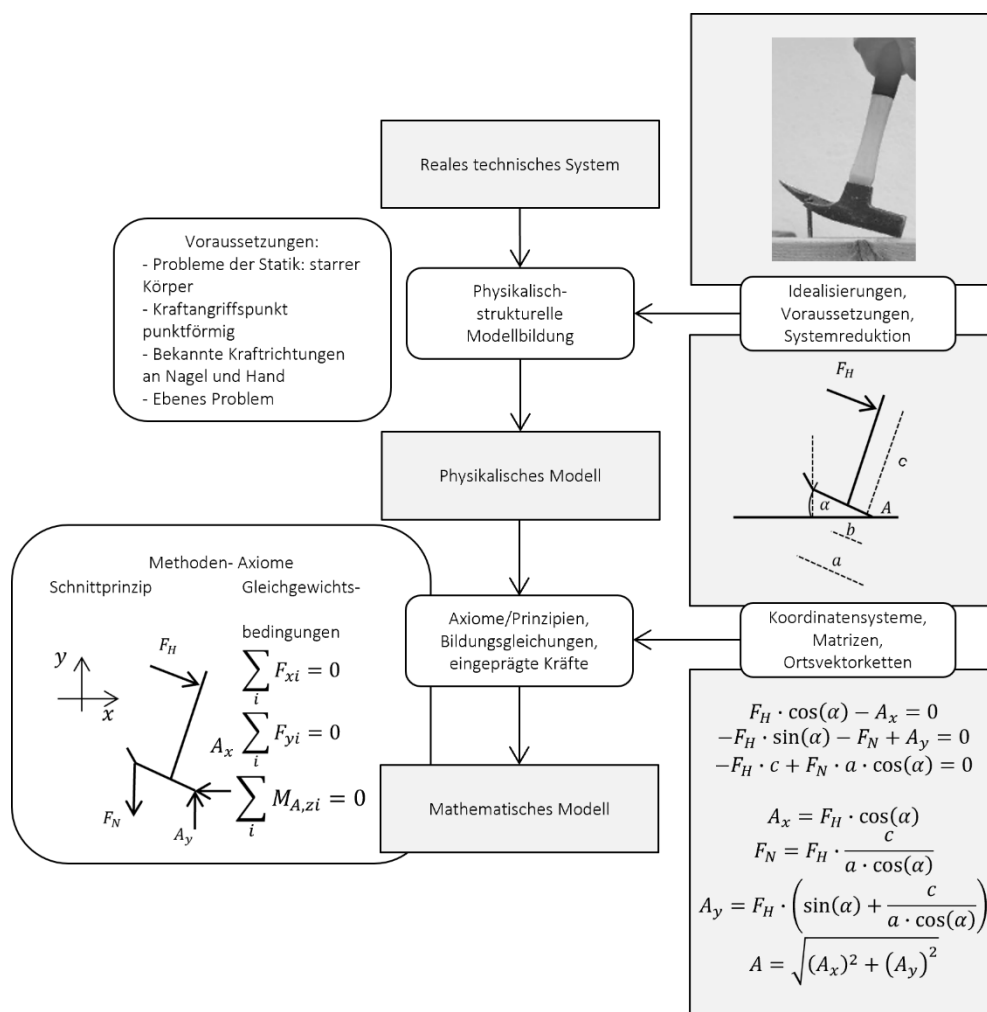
Reales technisches System

Voraussetzungen:
- Probleme der Statik: starrer Körper
- Kraftangriffspunkt punktförmig
- Bekannte Kraftrichtungen an Nagel und Hand
- Ebenes Problem

Physikalisch-strukturelle Modellbildung

Idealisierungen, Voraussetzungen, Systemreduktion

$F_H$

$c$

$\alpha$

$A$

$b$

$a$

Physikalisches Modell

Methoden- Axiome

Schnittprinzip

Gleichgewichts-bedingungen

$\sum_i F_{xi} = 0$

$\sum_i F_{yi} = 0$

$\sum_i M_{A,zi} = 0$

$y$

$x$

$F_H$

$A_x$

$F_N$

$A_y$

Axiome/Prinzipien, Bildungsgleichungen, eingeprägte Kräfte

Koordinatensysteme, Matrizen, Ortsvektorketten

Mathematisches Modell

$F_H \cdot \cos(\alpha) - A_x = 0$
$-F_H \cdot \sin(\alpha) - F_N + A_y = 0$
$-F_H \cdot c + F_N \cdot a \cdot \cos(\alpha) = 0$

$A_x = F_H \cdot \cos(\alpha)$
$F_N = F_H \cdot \frac{c}{a \cdot \cos(\alpha)}$
$A_y = F_H \cdot \left(\sin(\alpha) + \frac{c}{a \cdot \cos(\alpha)}\right)$
$A = \sqrt{(A_x)^2 + (A_y)^2}$